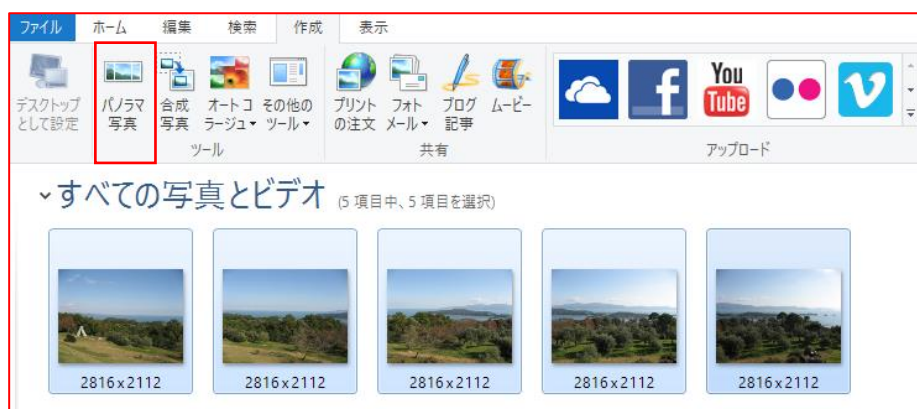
ファイル ホーム 編集 検索 作成 表示

デスクトップとして設定
パノラマ写真
合成写真
オートコラージュ
その他のツール
ツール

プリントの注文
フォトメール
ブログ記事
ムービー
共有

You Tube
アップロード

すべての写真とビデオ (5 項目中、5 項目を選択)

2816x2112
2816x2112
2816x2112
2816x2112
2816x2112